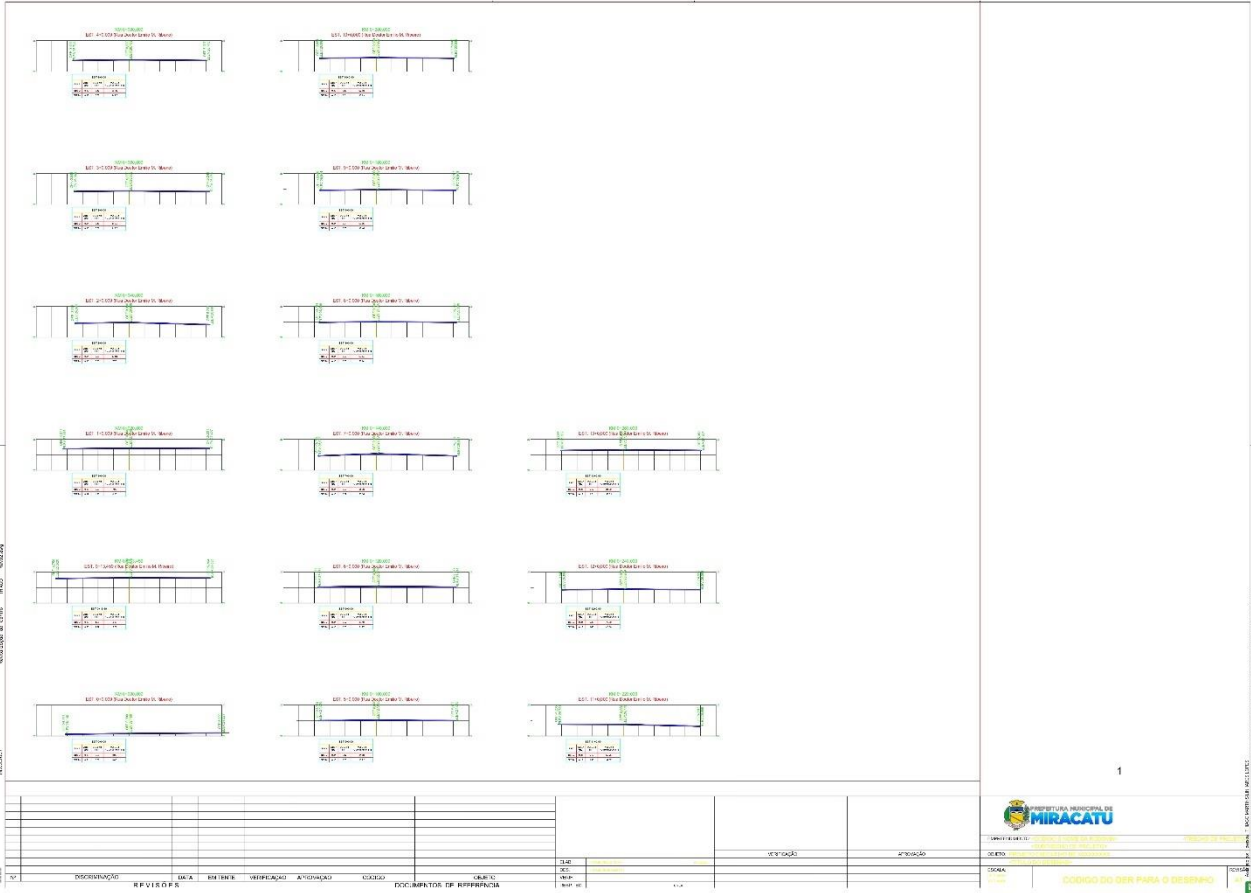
1

PREFEITURA MUNICIPAL DE
MIRACATU

Nº | DISCRIMINAÇÃO | DATA | EMITENTE | VERIFICAÇÃO | APROVAÇÃO | CÓDIGO | OBJETO
REVISÕES
DOCUMENTOS DE REFERÊNCIA

CAD
DES.
VERIFICAÇÃO
APROVAÇÃO
OBJETO
ESCALA
CÓDIGO DO DER PARA O DESENHO
REVISÃO